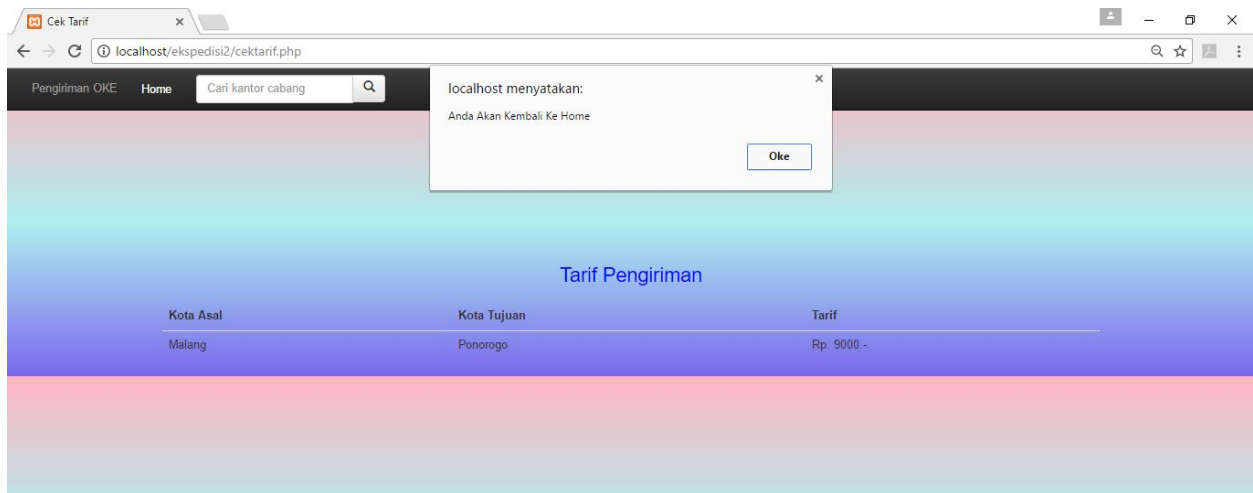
Cek Tarif ×

localhost/ekspedisi2/cektarif.php

Pengiriman OKE Home Cari kantor cabang

localhost menyatakan:

Anda Akan Kembali Ke Home

Oke

Tarif Pengiriman

| Kota Asal | Kota Tujuan | Tarif |
|---|---|---|
| Malang | Ponorogo | Rp. 9000.- |